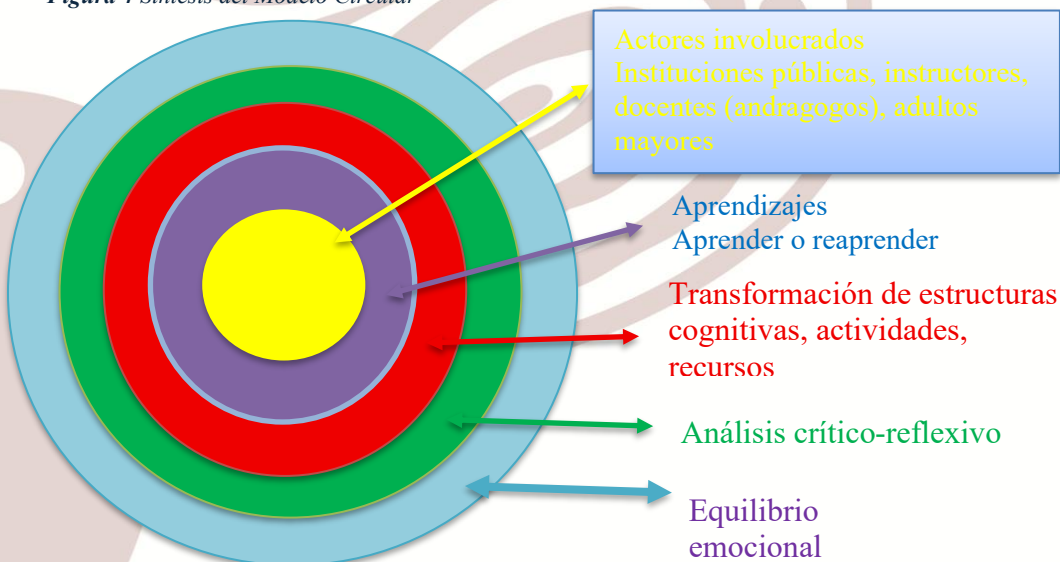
Figura 1 Síntesis del Modelo Circular

Actores involucrados
Instituciones públicas, instructores, docentes (andragogos), adultos mayores

Aprendizajes
Aprender o reaprender

Transformación de estructuras cognitivas, actividades, recursos

Análisis crítico-reflexivo

Equilibrio emocional